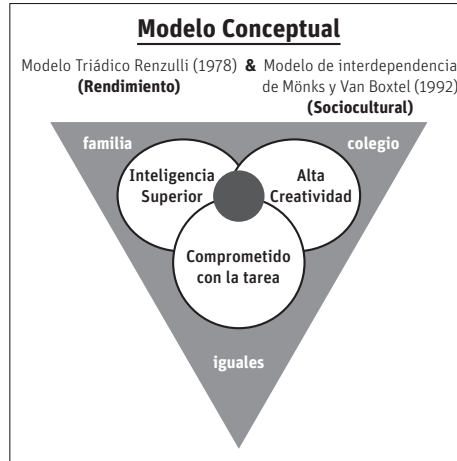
Modelo Conceptual

Modelo Triádico Renzulli (1978) (Rendimiento)

&

Modelo de interdependencia de Mönks y Van Boxtel (1992) (Sociocultural)

familia

colegio

Inteligencia Superior

Alta Creatividad

Comprometido con la tarea

iguales